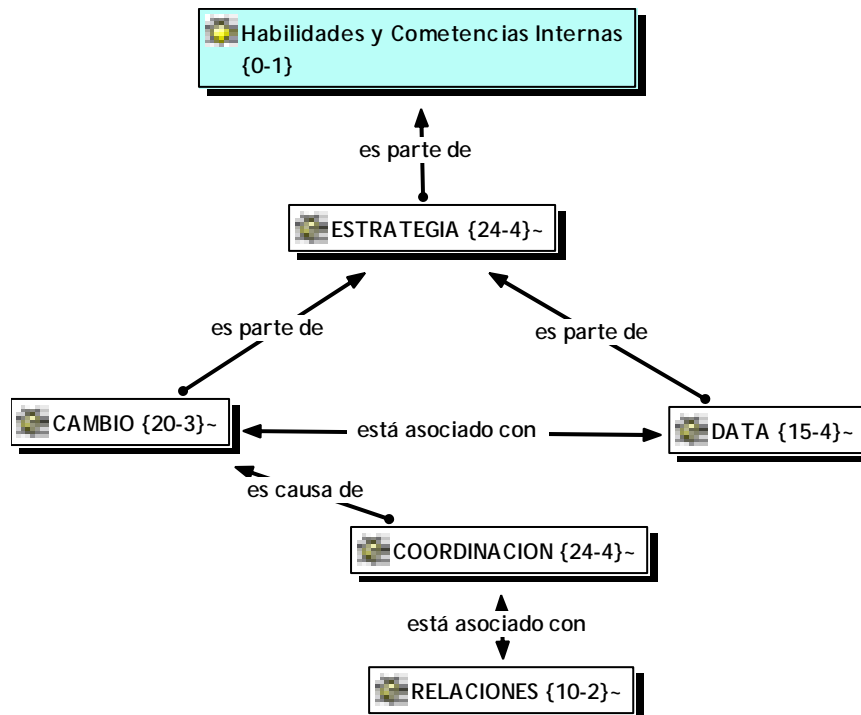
Habilidades y Cometencias Internas {0-1}

es parte de

ESTRATEGIA {24-4}~

es parte de

es parte de

CAMBIO {20-3}~

está asociado con

DATA {15-4}~

es causa de

COORDINACION {24-4}~

está asociado con

RELACIONES {10-2}~